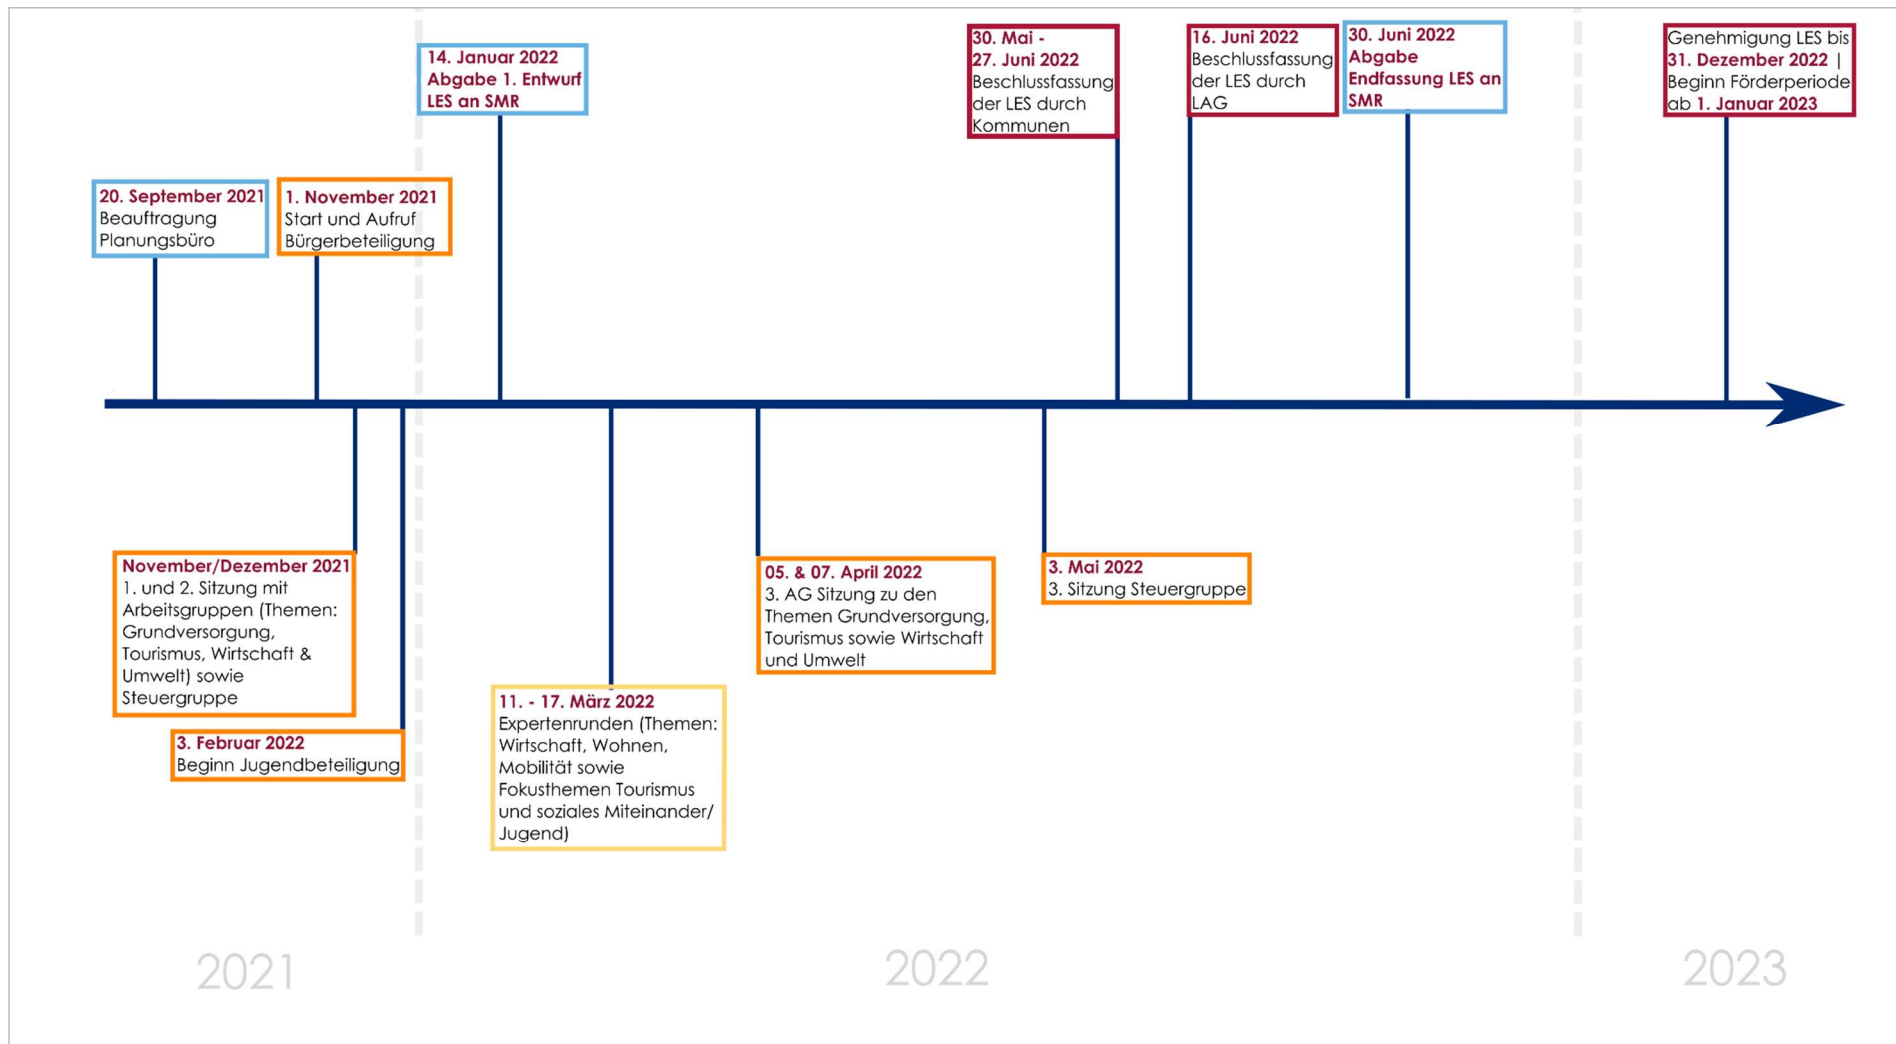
**14. Januar 2022**
**Abgabe 1. Entwurf LES an SMR**

**30. Mai - 27. Juni 2022**
Beschlussfassung der LES durch Kommunen

**16. Juni 2022**
Beschlussfassung der LES durch LAG

**30. Juni 2022**
**Abgabe Endfassung LES an SMR**

Genehmigung LES bis **31. Dezember 2022** | Beginn Förderperiode ab **1. Januar 2023**

**20. September 2021**
Beauftragung Planungsbüro

**1. November 2021**
Start und Aufruf Bürgerbeteiligung

**November/Dezember 2021**
1. und 2. Sitzung mit Arbeitsgruppen (Themen: Grundversorgung, Tourismus, Wirtschaft & Umwelt) sowie Steuergruppe

**3. Februar 2022**
Beginn Jugendbeteiligung

**11. - 17. März 2022**
Expertenrunden (Themen: Wirtschaft, Wohnen, Mobilität sowie Fokusthemen Tourismus und soziales Miteinander/ Jugend)

**05. & 07. April 2022**
3. AG Sitzung zu den Themen Grundversorgung, Tourismus sowie Wirtschaft und Umwelt

**3. Mai 2022**
3. Sitzung Steuergruppe

2021

2022

2023